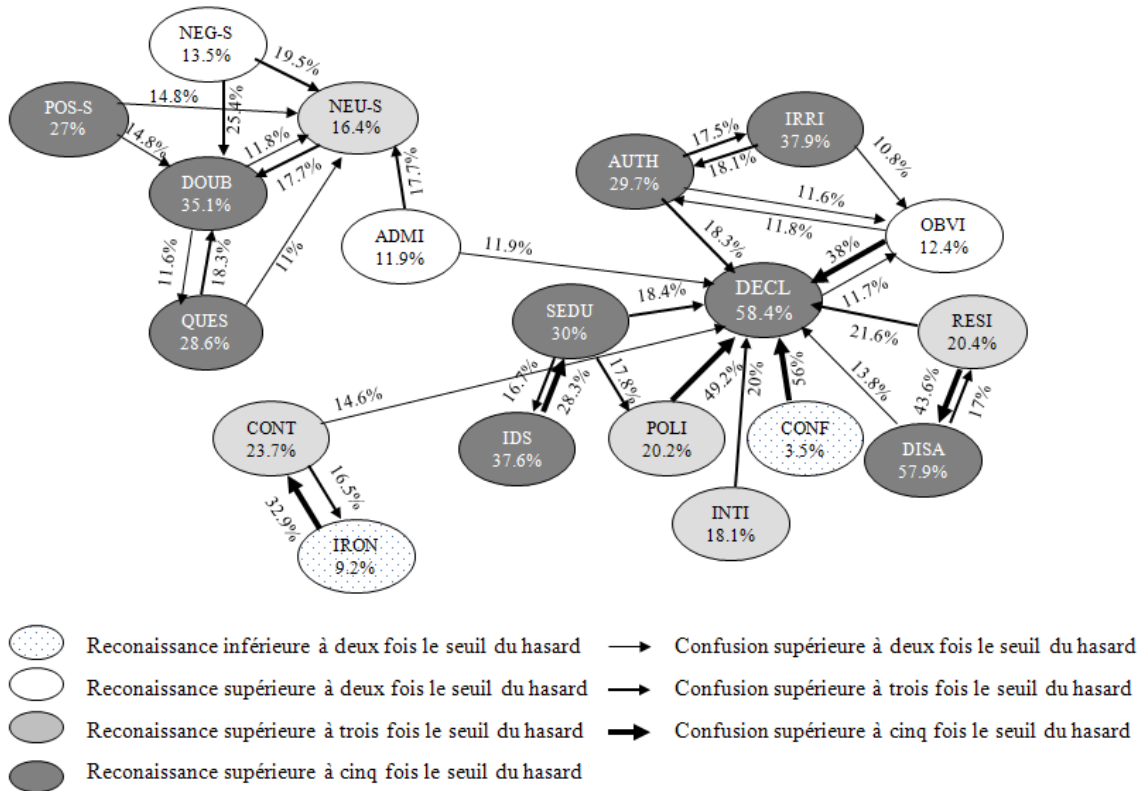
NEG-S
13.5%

19.5%

POS-S
27%

14.8%

NEU-S
16.4%

25.4%

14.8%

11.8%

DOUB
35.1%

17.7%

17.7%

ADMI
11.9%

11.6%

18.3%

11%

QUES
28.6%

IRRI
37.9%

17.5%

AUTH
29.7%

18.1%

10.8%

11.6%

11.8%

OBVI
12.4%

18.3%

38%

11.9%

DECL
58.4%

SEDU
30%

18.4%

11.7%

RESI
20.4%

21.6%

14.6%

CONT
23.7%

16.7%

28.3%

17.8%

49.2%

20%

56%

13.8%

43.6%

17%

IDS
37.6%

POLI
20.2%

CONF
3.5%

DISA
57.9%

16.5%

32.9%

IRON
9.2%

INTI
18.1%

Reconaissance inférieure à deux fois le seuil du hasard

Reconaissance supérieure à deux fois le seuil du hasard

Reconaissance supérieure à trois fois le seuil du hasard

Reconaissance supérieure à cinq fois le seuil du hasard

Confusion supérieure à deux fois le seuil du hasard

Confusion supérieure à trois fois le seuil du hasard

Confusion supérieure à cinq fois le seuil du hasard